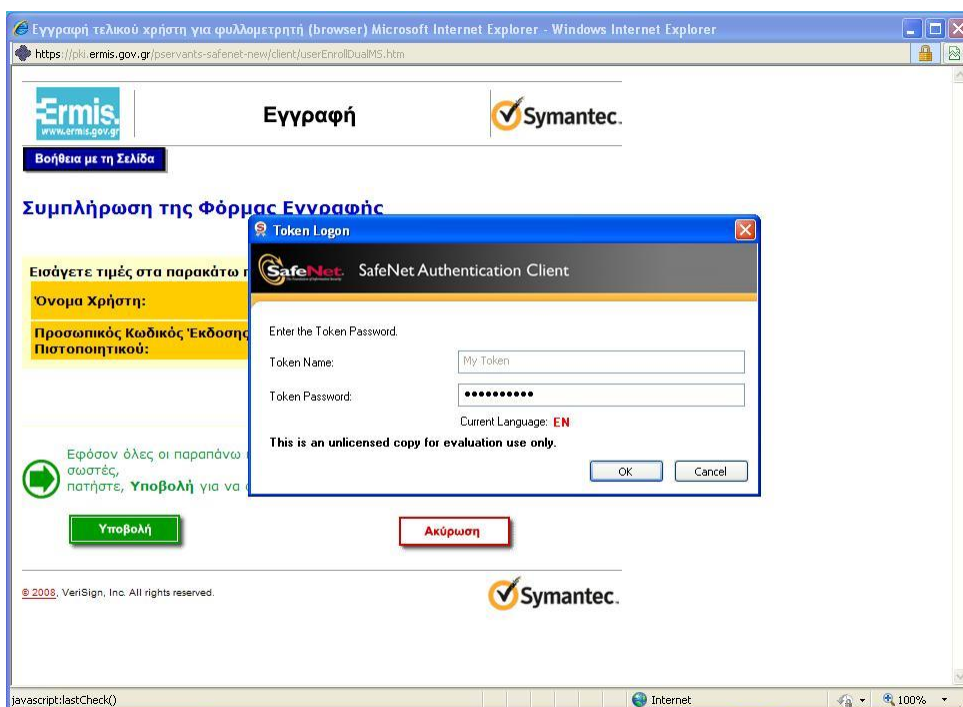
Εγγραφή τελικού χρήστη για φυλλομετρητή (browser) Microsoft Internet Explorer - Windows Internet Explorer

https://pki.ermis.gov.gr/pservants-safenet-new/client/userEnrollDualMS.htm

Ermis www.ermis.gov.gr

Εγγραφή

Symantec.

Βοήθεια με τη Σελίδα

Συμπλήρωση της Φόρμας Εγγραφής

Εισάγετε τιμές στα παρακάτω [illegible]

Όνομα Χρήστη:

Προσωπικός Κωδικός Έκδοσης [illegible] Πιστοποιητικού:

Εφόσον όλες οι παραπάνω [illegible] σωστές, πατήστε, **Υποβολή** για να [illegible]

Υποβολή

Ακύρωση

© 2008, VeriSign, Inc. All rights reserved.

Symantec.

Token Logon

SafeNet SafeNet Authentication Client

Enter the Token Password.

Token Name: My Token

Token Password: ••••••••••

Current Language: EN

This is an unlicensed copy for evaluation use only.

OK

Cancel

javascript:lastCheck()

Internet

100%